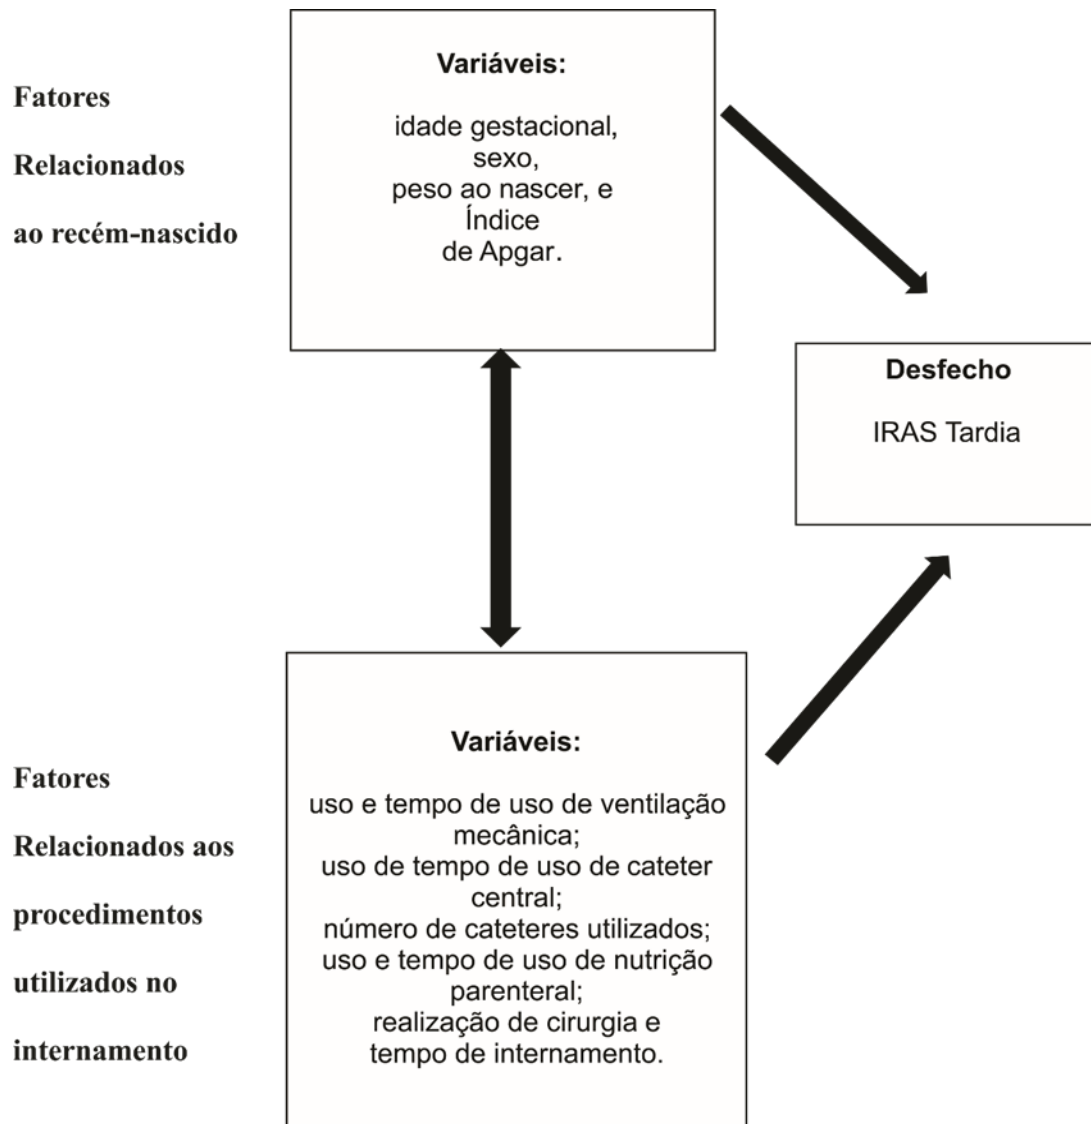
Fatores Relacionados ao recém-nascido

Variáveis:

idade gestacional,
sexo,
peso ao nascer, e
Índice
de Apgar.

Desfecho

IRAS Tardia

Fatores Relacionados aos procedimentos utilizados no internamento

Variáveis:

uso e tempo de uso de ventilação mecânica;
uso de tempo de uso de cateter central;
número de cateteres utilizados;
uso e tempo de uso de nutrição parenteral;
realização de cirurgia e
tempo de internamento.